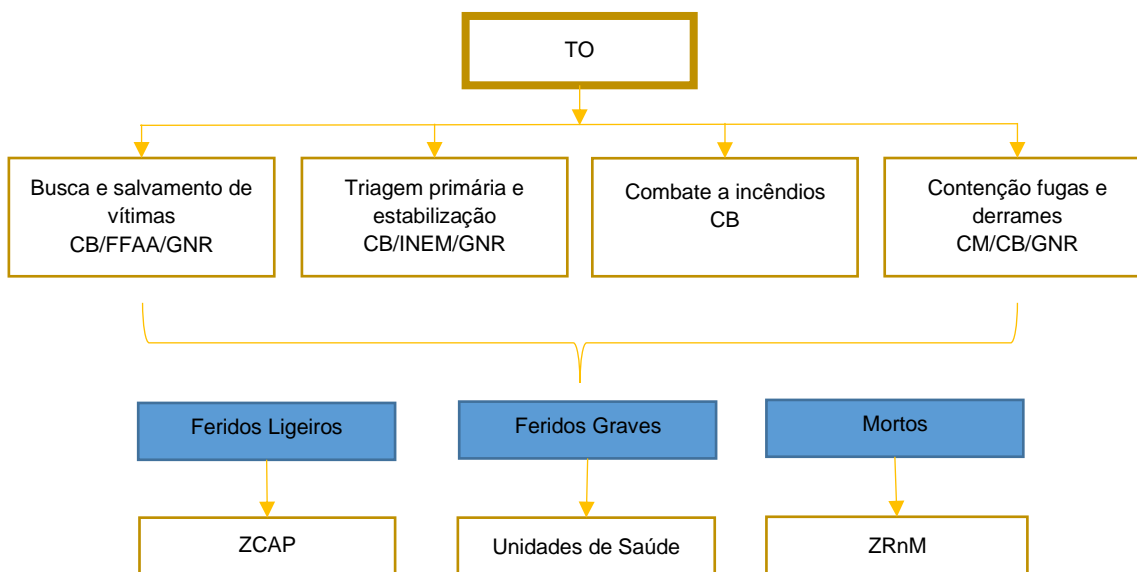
TO

Busca e salvamento de vítimas CB/FFAA/GNR

Triagem primária e estabilização CB/INEM/GNR

Combate a incêndios CB

Contenção fugas e derrames CM/CB/GNR

Feridos Ligeiros

Feridos Graves

Mortos

ZCAP

Unidades de Saúde

ZRnM